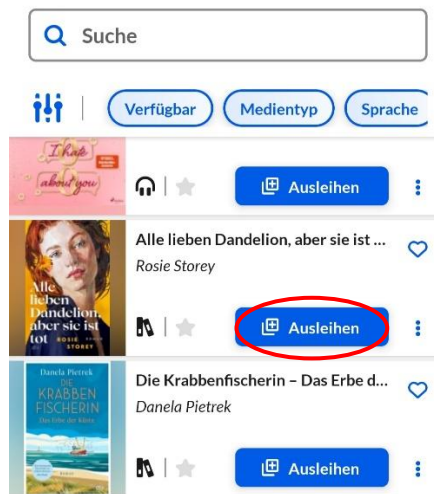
Suche

Verfügbar Medientyp Sprache

I hate about you

Ausleihen

Alle lieben Dandelion, aber sie ist tot
Rosie Storey

Alle lieben Dandelion, aber sie ist ...
Rosie Storey

Ausleihen

Danela Pietrek
Die Krabbenfischerin
Das Erbe der Küste

Die Krabbenfischerin – Das Erbe d...
Danela Pietrek

Ausleihen